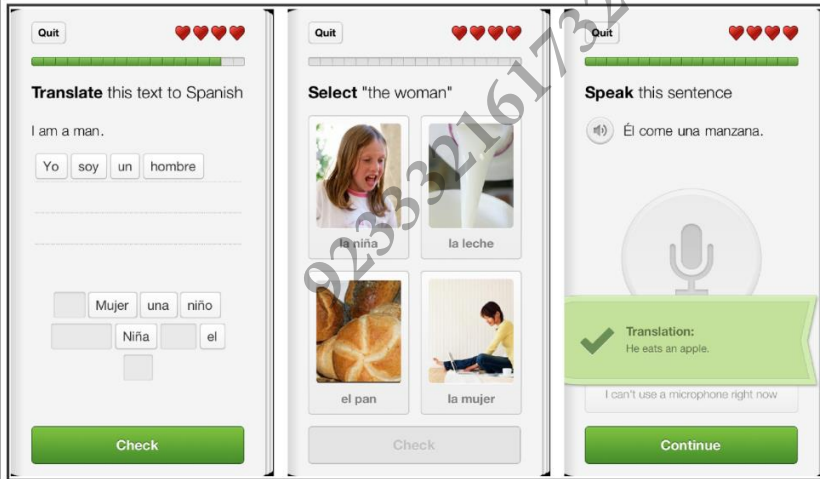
Quit

**Translate** this text to Spanish

I am a man.

Yo soy un hombre

Mujer una niño

Niña el

Check

Quit

**Select** "the woman"

la niña

la leche

el pan

la mujer

Check

Quit

**Speak** this sentence

Él come una manzana.

Translation:
He eats an apple.

I can't use a microphone right now

Continue

923321617325